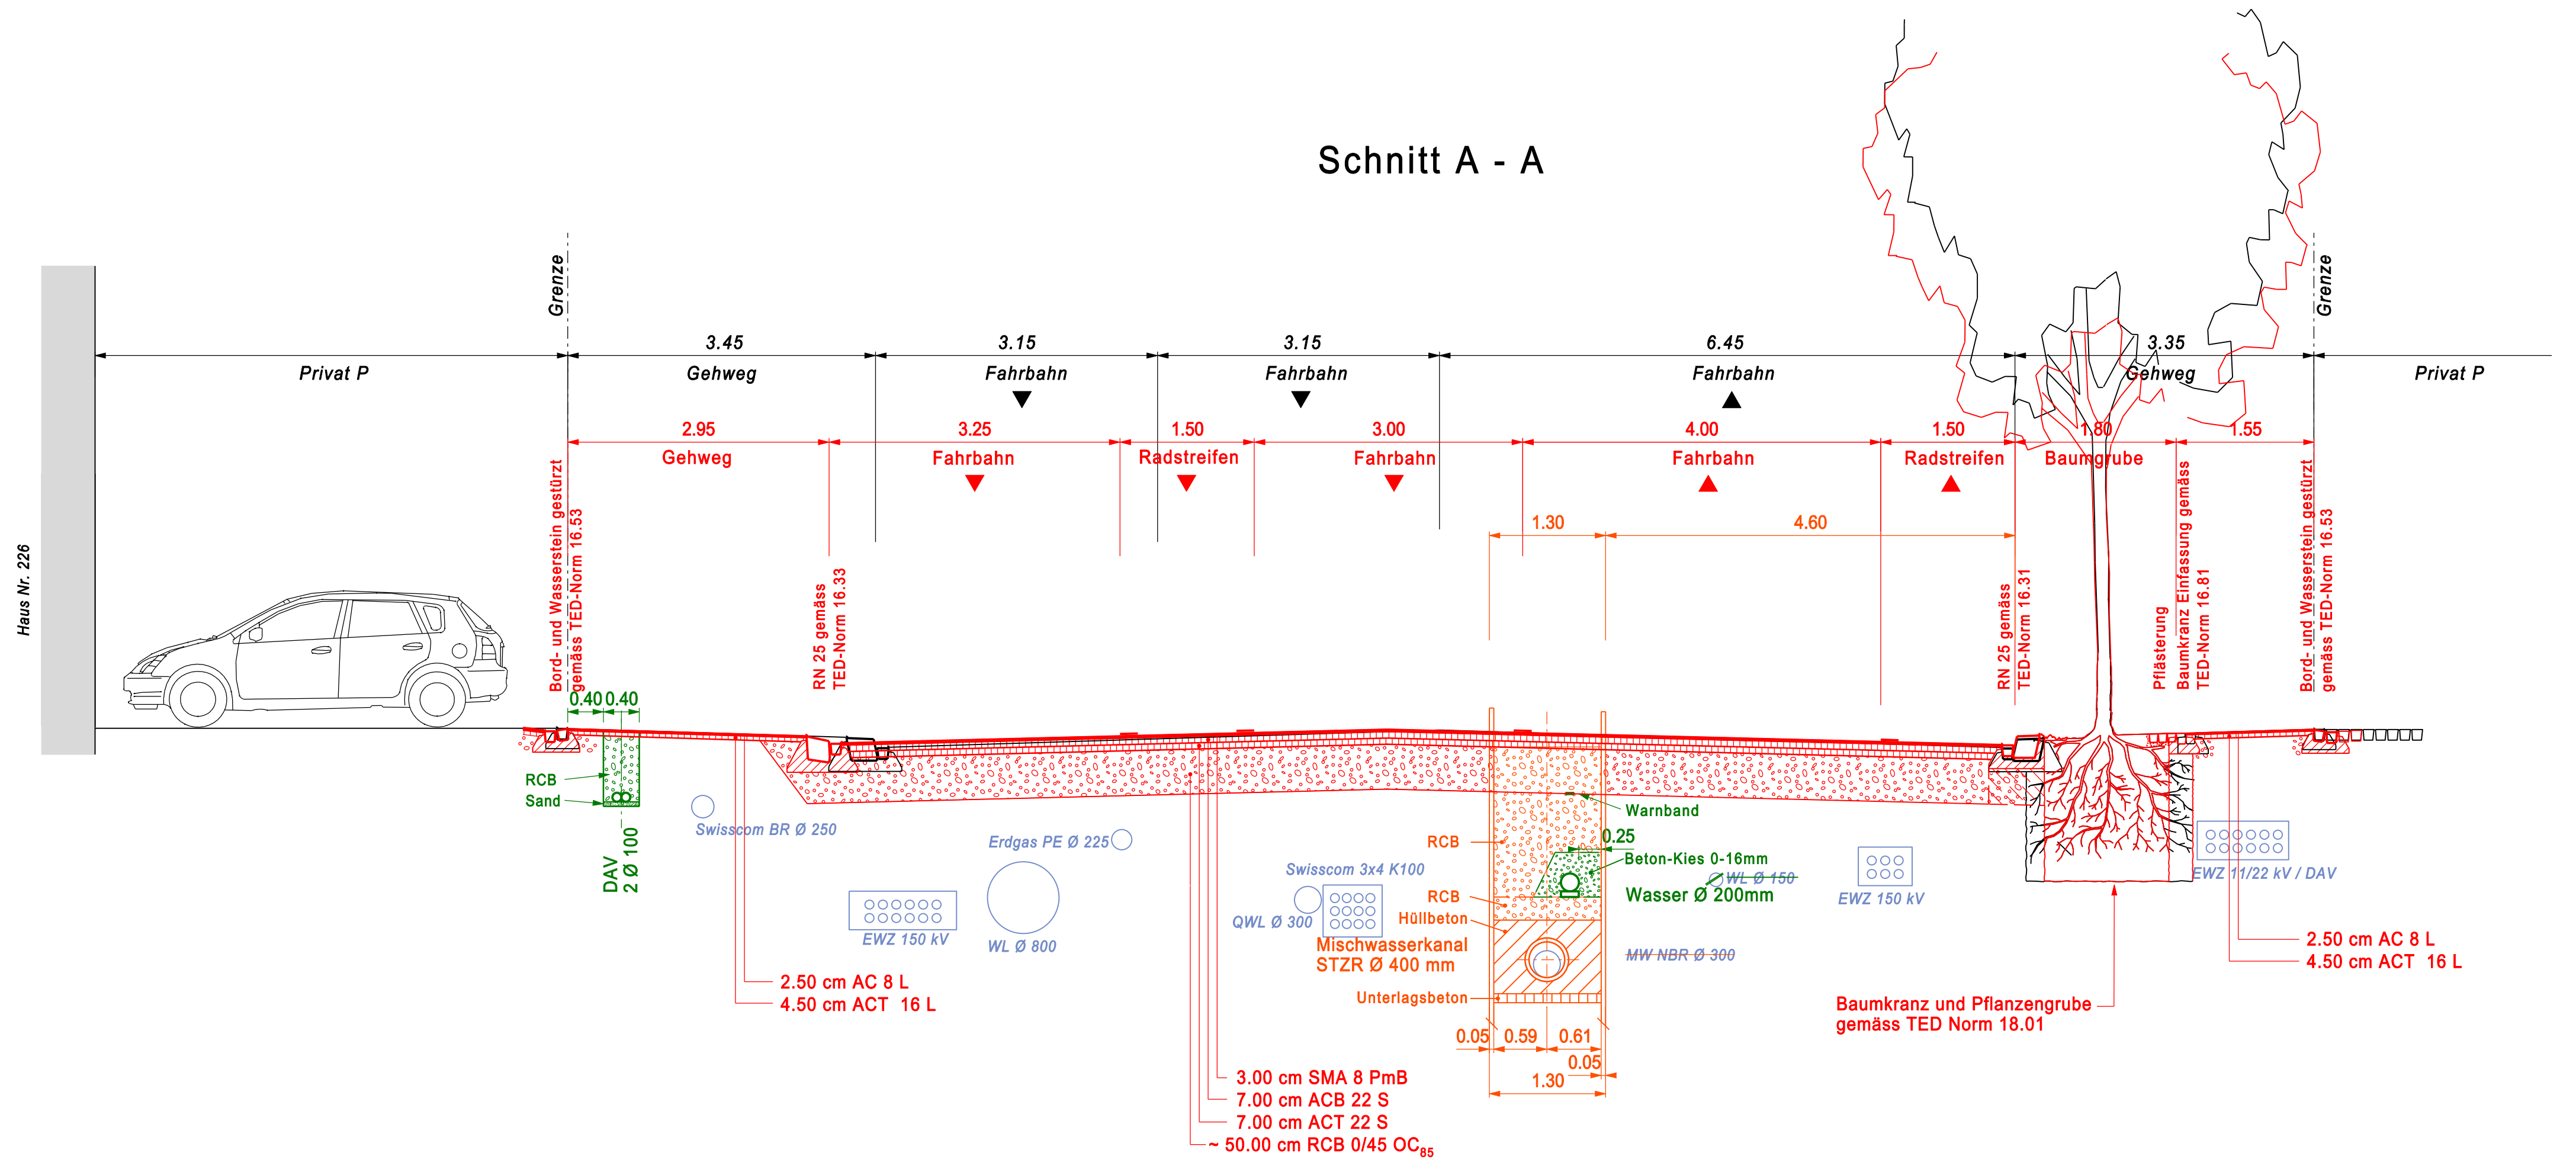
Schnitt A - A

Haus Nr. 226

Grenze

Grenze

Privat P

3.45
Gehweg

3.15
Fahrbahn

3.15
Fahrbahn

6.45
Fahrbahn

3.35
Gehweg

Privat P

2.95
Gehweg

3.25
Fahrbahn

1.50
Radstreifen

3.00
Fahrbahn

4.00
Fahrbahn

1.50
Radstreifen

1.80
Baumgrube

1.55

1.30

4.60

Bord- und Wasserstein gestürzt gemäss TED-Norm 16.53

RN 25 gemäss TED-Norm 16.33

RN 25 gemäss TED-Norm 16.31

Pflästerung Baumkranz Einfassung gemäss TED-Norm 16.81

Bord- und Wasserstein gestürzt gemäss TED-Norm 16.53

0.40 0.40

RCB
Sand

DAV
2 Ø 100

Swisscom BR Ø 250

Erdgas PE Ø 225

EWZ 150 kV

WL Ø 800

Swisscom 3x4 K100

QWL Ø 300

RCB

RCB

Hüllbeton

Mischwasserkanal
STZR Ø 400 mm

Unterlagsbeton

Warnband

0.25

Beton-Kies 0-16mm

WL Ø 150

Wasser Ø 200mm

MW NBR Ø 300

EWZ 150 kV

EWZ 11/22 kV / DAV

0.05 0.59 0.61
0.05
1.30

2.50 cm AC 8 L
4.50 cm ACT 16 L

3.00 cm SMA 8 PmB
7.00 cm ACB 22 S
7.00 cm ACT 22 S
~ 50.00 cm RCB 0/45 OC$_{85}$

Baumkranz und Pflanzengrube
gemäss TED Norm 18.01

2.50 cm AC 8 L
4.50 cm ACT 16 L